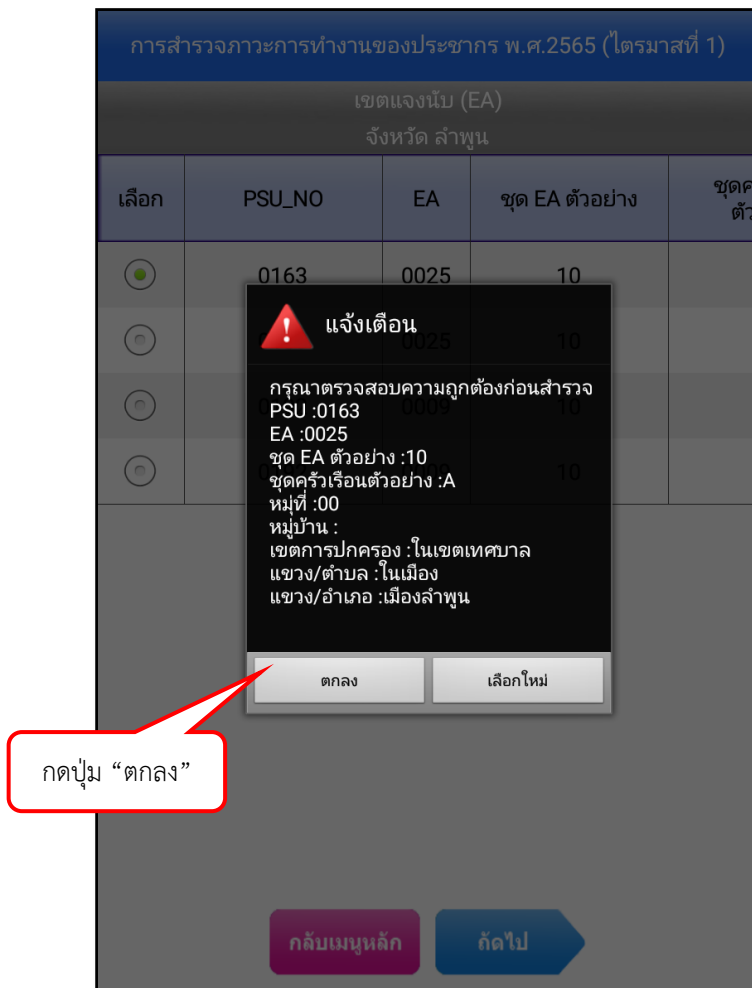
การสำรวจภาวะการทำงานของประชากร พ.ศ.2565 (ไตรมาสที่ 1)

เขตแจงนับ (EA)
จังหวัด ลำพูน

| เลือก | PSU_NO | EA | ชุด EA ตัวอย่าง | ชุดค ตัว |
|---|---|---|---|---|
| | 0163 | 0025 | 10 | |
| | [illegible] | 0025 | 10 | |
| | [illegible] | 0009 | 10 | |
| | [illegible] | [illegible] | 10 | |

แจ้งเตือน

กรุณาตรวจสอบความถูกต้องก่อนสำรวจ
PSU :0163
EA :0025
ชุด EA ตัวอย่าง :10
ชุดครัวเรือนตัวอย่าง :A
หมู่ที่ :00
หมู่บ้าน :
เขตการปกครอง :ในเขตเทศบาล
แขวง/ตำบล :ในเมือง
แขวง/อำเภอ :เมืองลำพูน

ตกลง

เลือกใหม่

กดปุ่ม “ตกลง”

กลับเมนูหลัก

ถัดไป